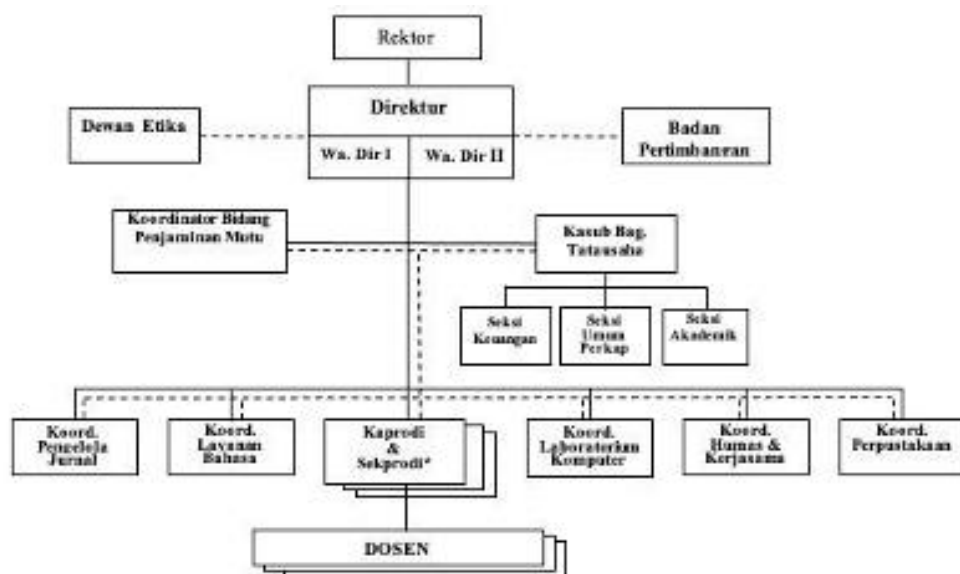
Rektor

Direktur

Wa. Dir I

Wa. Dir II

Dewan Etika

Badan Pertimbangan

Koordinator Bidang Penjaminan Mutu

Kasub Bag. Tatausaha

Seksi Keuangan

Seksi Umum Perkap

Seksi Akademik

Koord. Pengelola Jurnal

Koord. Layanan Bahasa

Kaprodi & Sekprodi*

Koord. Laboratorium Komputer

Koord. Humas & Kerjasama

Koord. Perpustakaan

DOSEN